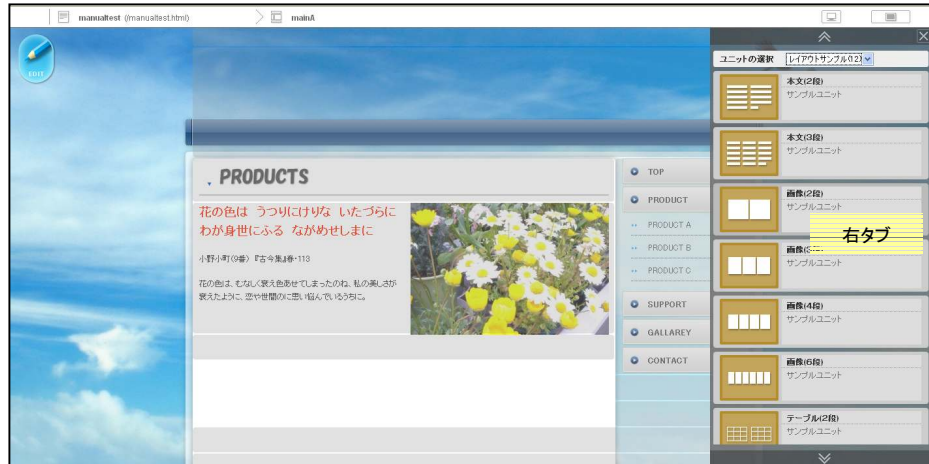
manualtest (/manualtest.html) mainA

EDIT

PRODUCTS

花の色は うつりにけりな いたづらに わが身世にふる ながめせしまに

小野小町(9番) 『古今集』春･113

花の色は、むなしく衰え色あせてしまったのね。私の美しさが衰えたように、恋や世間のに思い悩んでいるうちに。

TOP
PRODUCT
PRODUCT A
PRODUCT B
PRODUCT C
SUPPORT
GALLAREY
CONTACT

ユニットの選択 レイアウトサンプル02

本文(2段)
サンプルユニット

本文(3段)
サンプルユニット

画像(2段)
サンプルユニット

右タブ

画像(3段)
サンプルユニット

画像(4段)
サンプルユニット

画像(6段)
サンプルユニット

テーブル(2段)
サンプルユニット